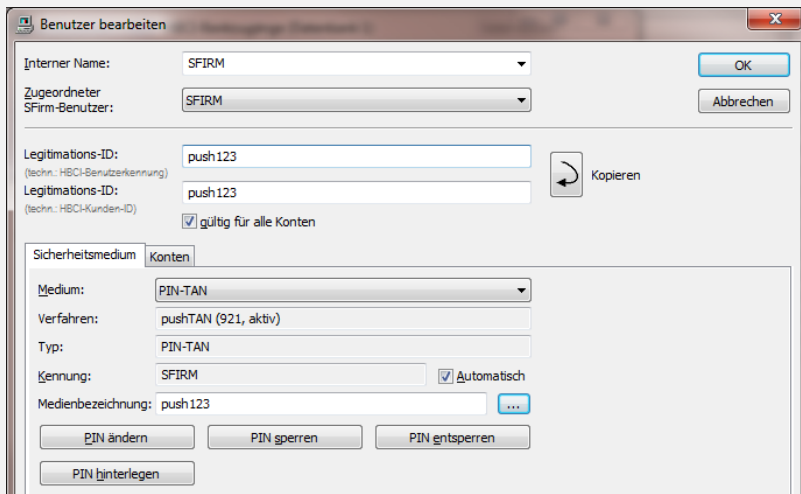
Benutzer bearbeiten

Interner Name: SFIRM

Zugeordneter SFirm-Benutzer: SFIRM

OK

Abbrechen

Legitimations-ID: (techn.: HBCI-Benutzerkennung) push123

Legitimations-ID: (techn.: HBCI-Kunden-ID) push123

Kopieren

gültig für alle Konten

Sicherheitsmedium | Konten

Medium: PIN-TAN

Verfahren: pushTAN (921, aktiv)

Typ: PIN-TAN

Kennung: SFIRM

Automatisch

Medienbezeichnung: push123

...

PIN ändern

PIN sperren

PIN entsperren

PIN hinterlegen